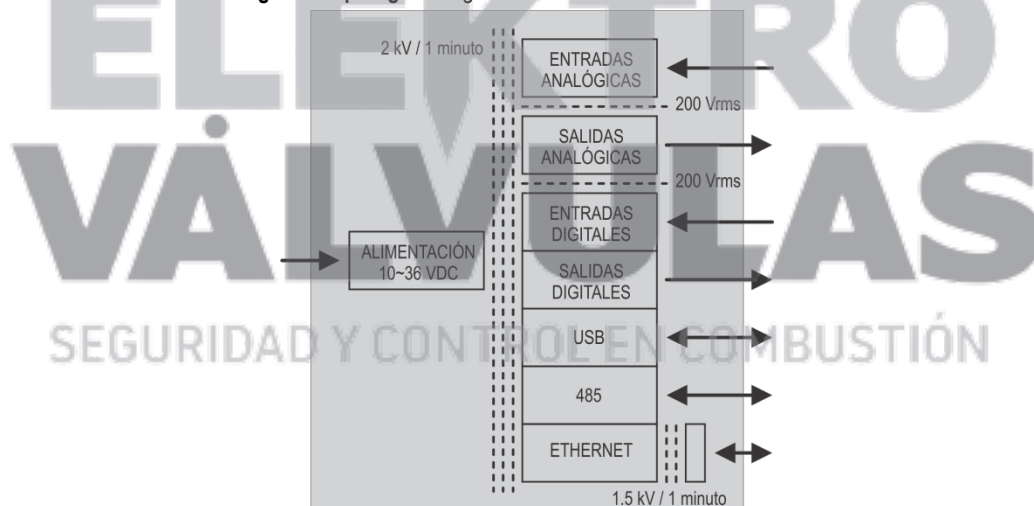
ELEKTRO
VÁLVULAS
SEGURIDAD Y CONTROL EN COMBUSTIÓN

2 kV / 1 minuto

ENTRADAS ANALÓGICAS

200 Vrms

SALIDAS ANALÓGICAS

200 Vrms

ENTRADAS DIGITALES

ALIMENTACIÓN 10~36 VDC

SALIDAS DIGITALES

USB

485

ETHERNET

1.5 kV / 1 minuto